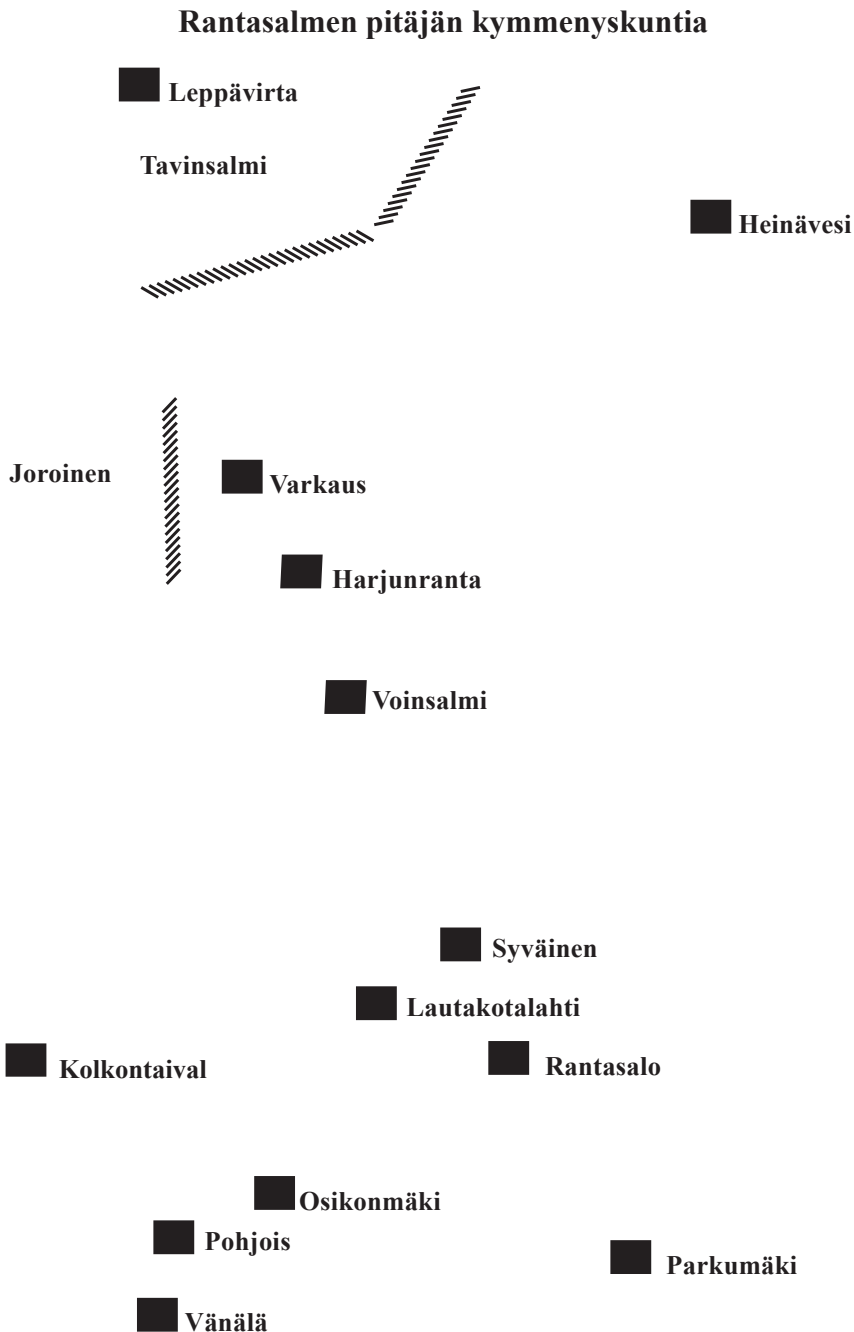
Rantasalmen pitäjän kymmenyskuntia

Leppävirta

Tavinsalmi

Heinävesi

Joroinen

Varkaus

Harjunranta

Voinsalmi

Syväinen

Lautakotalahti

Kolkontaival

Rantasalo

Osikonmäki

Pohjois

Parkumäki

Vänälä